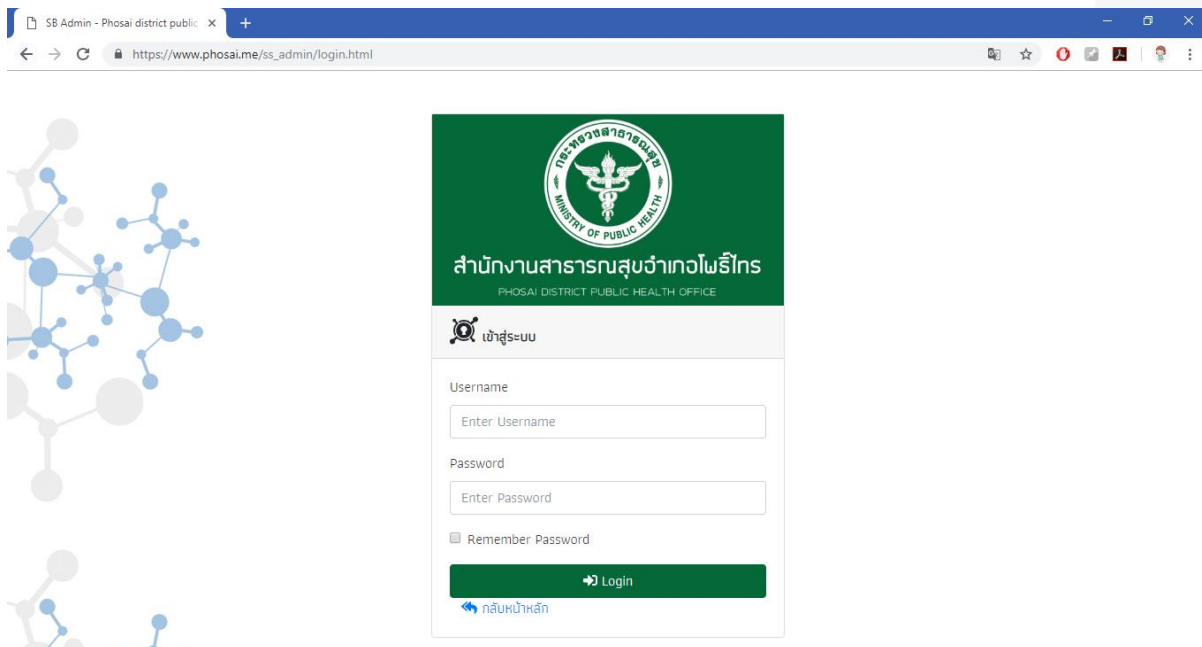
SB Admin - Phosai district public

https://www.phosai.me/ss_admin/login.html

กระทรวงสาธารณสุข
MINISTRY OF PUBLIC HEALTH

สำนักงานสาธารณสุขอำเภอโพธิ์ไทร
PHOSAI DISTRICT PUBLIC HEALTH OFFICE

เข้าสู่ระบบ

Username

Enter Username

Password

Enter Password

Remember Password

Login

กลับหน้าหลัก